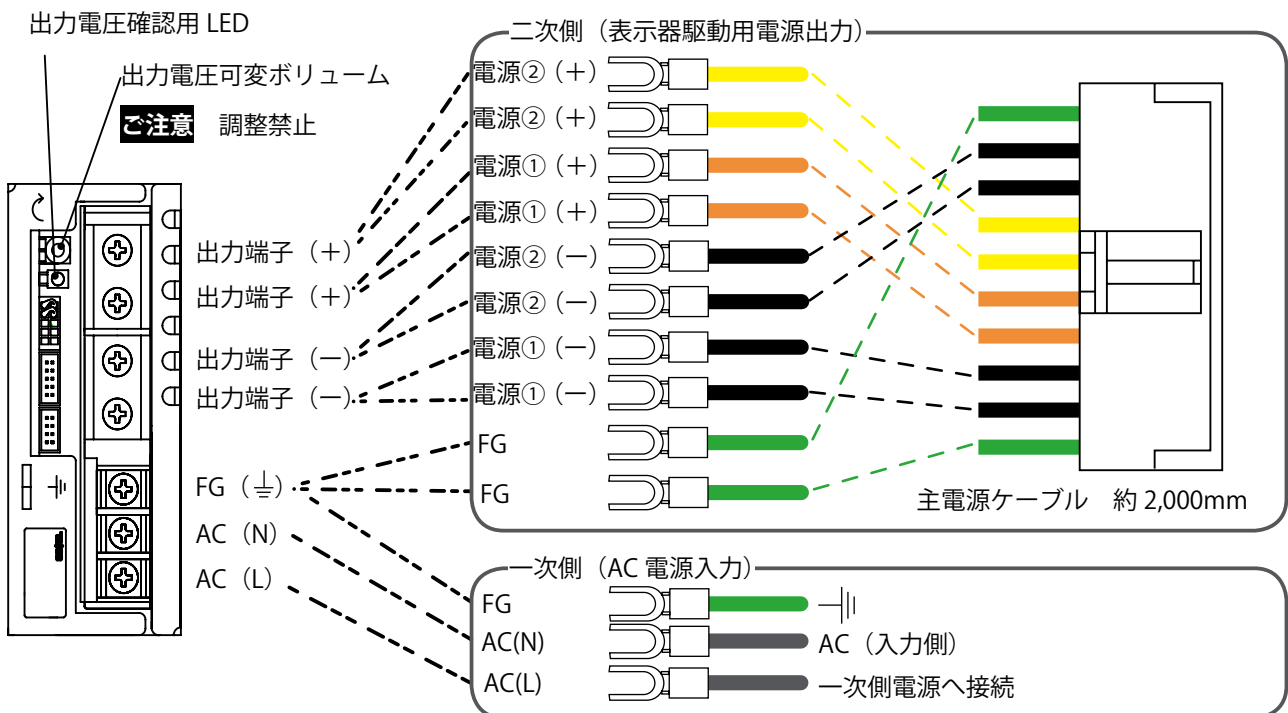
出力電圧確認用 LED

出力電圧可変ボリューム

ご注意　調整禁止

出力端子（+）
出力端子（+）
出力端子（−）
出力端子（−）
FG（⏚）
AC（N）
AC（L）

二次側（表示器駆動用電源出力）

電源②（+）
電源②（+）
電源①（+）
電源①（+）
電源②（−）
電源②（−）
電源①（−）
電源①（−）
FG
FG

主電源ケーブル　約 2,000mm

一次側（AC 電源入力）

FG
AC(N)
AC(L)

AC（入力側）
一次側電源へ接続